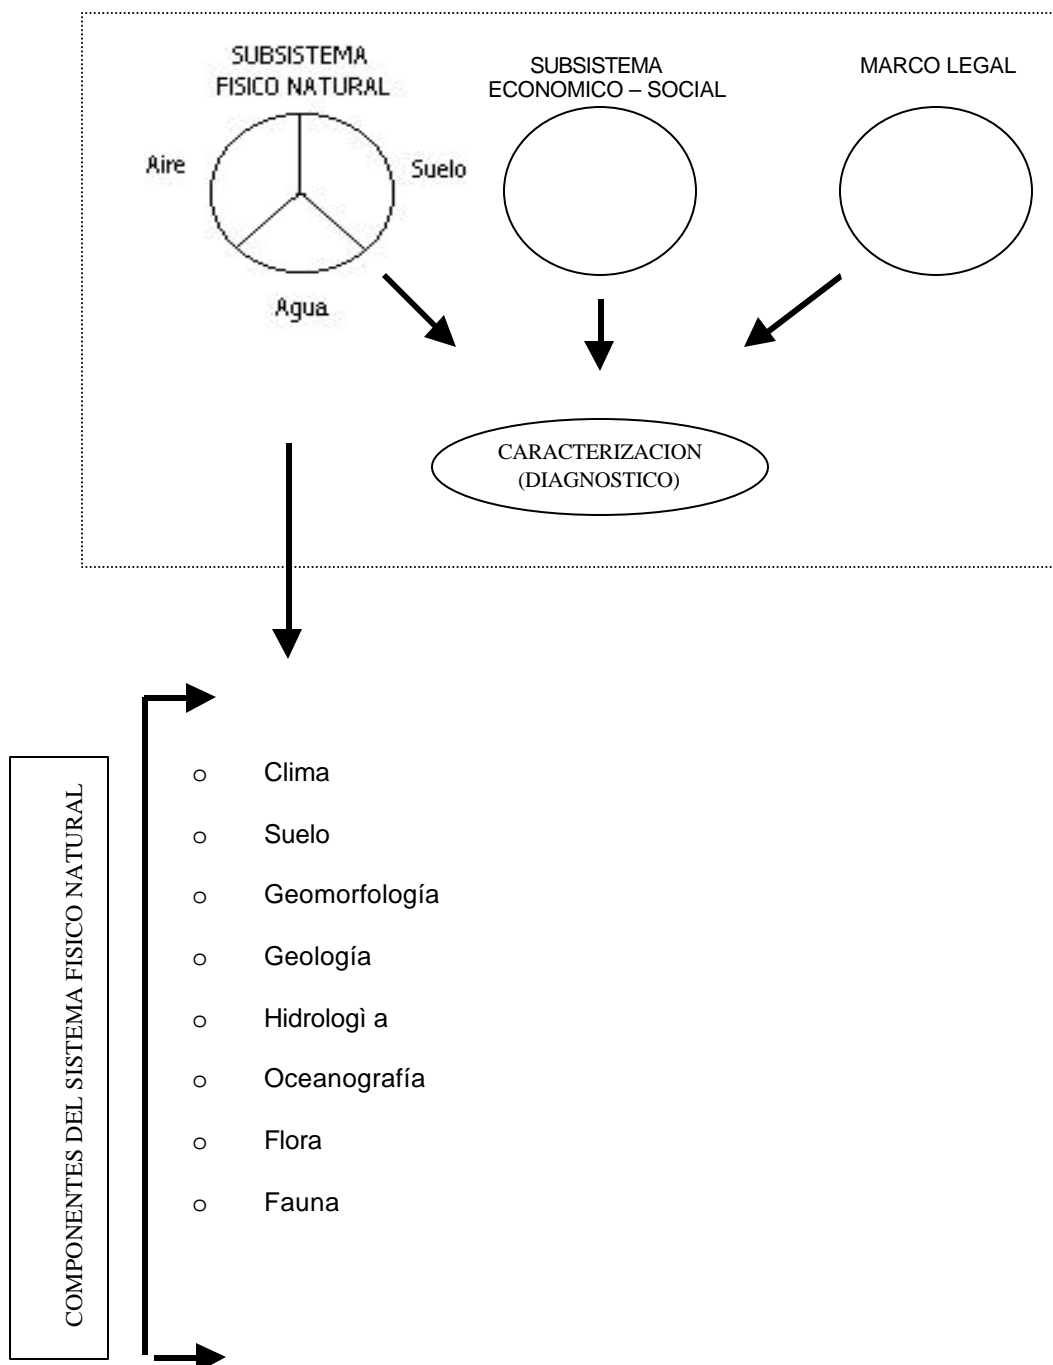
SUBSISTEMA FISICO NATURAL

SUBSISTEMA ECONOMICO – SOCIAL

MARCO LEGAL

Aire

Suelo

Agua

CARACTERIZACION (DIAGNOSTICO)

COMPONENTES DEL SISTEMA FISICO NATURAL

o Clima
o Suelo
o Geomorfología
o Geología
o Hidrologì a
o Oceanografía
o Flora
o Fauna